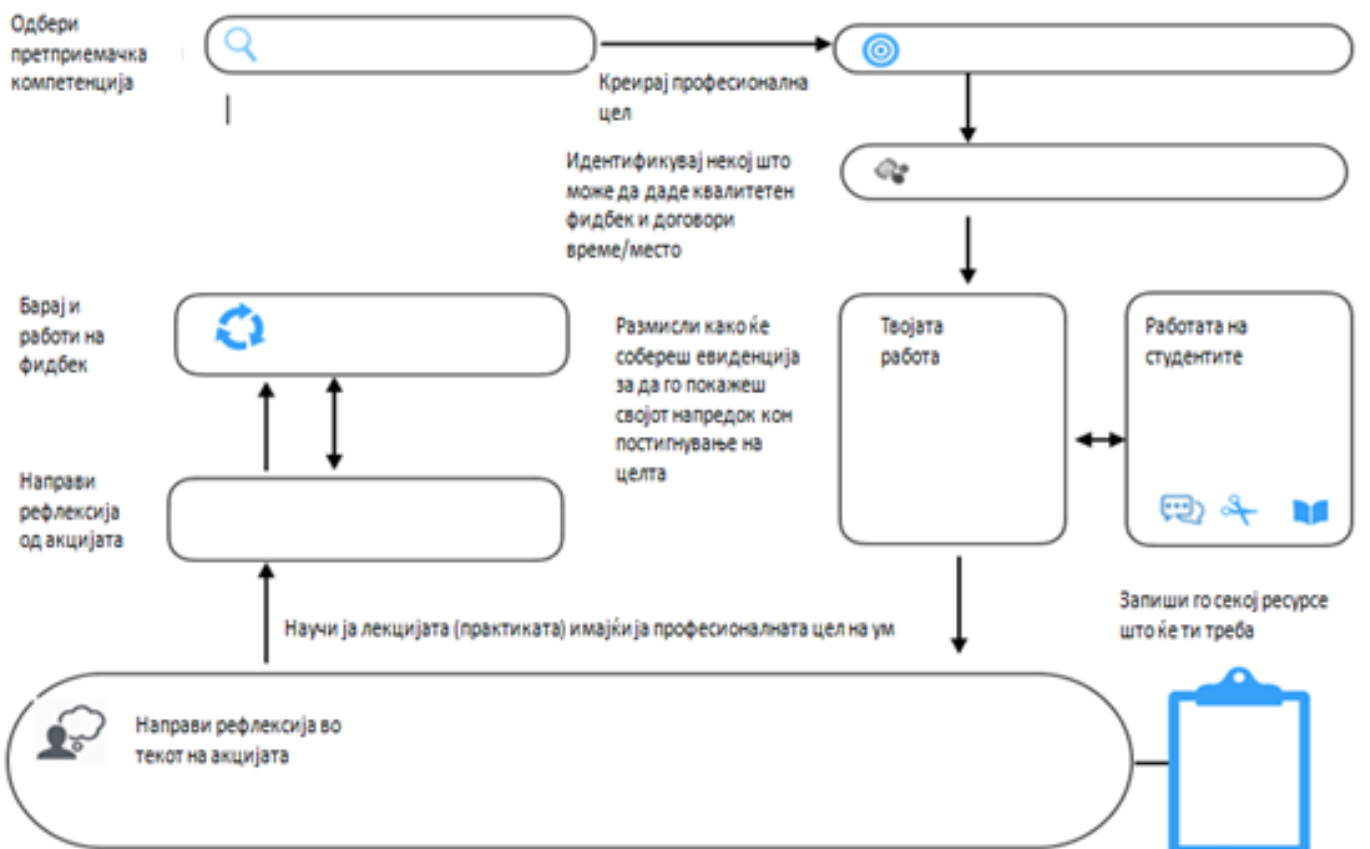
Одбери претприемачка компетенција

Креирај професионална цел

Идентификувај некој што може да даде квалитетен фидбек и договори време/место

Барај и работи на фидбек

Размисли како ќе собереш евиденција за да го покажеш својот напредок кон постигнување на целта

Твојата работа

Работата на студентите

Направи рефлексија од акцијата

Запиши го секој ресурсе што ќе ти треба

Научи ја лекцијата (практиката) имајќи ја професионалната цел на ум

Направи рефлексија во текот на акцијата